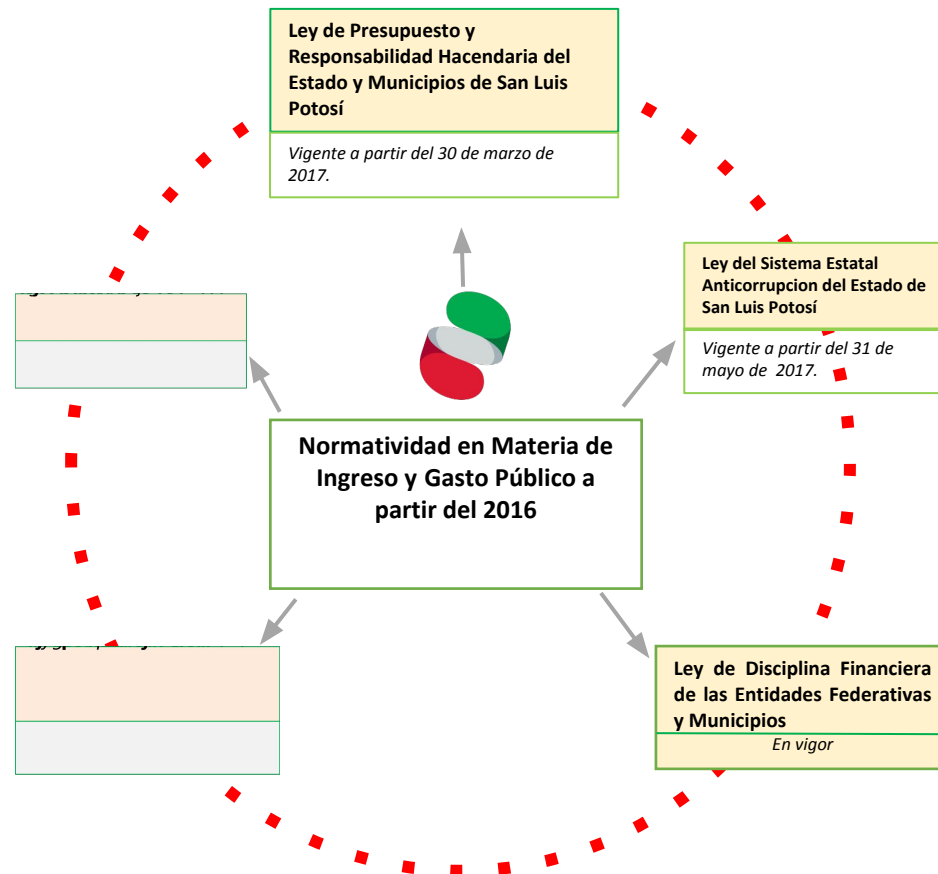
Ley de Presupuesto y Responsabilidad Hacendaria del Estado y Municipios de San Luis Potosí

Vigente a partir del 30 de marzo de 2017.

Ley del Sistema Estatal Anticorrupcion del Estado de San Luis Potosí

Vigente a partir del 31 de mayo de 2017.

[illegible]

Normatividad en Materia de Ingreso y Gasto Público a partir del 2016

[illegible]

Ley de Disciplina Financiera de las Entidades Federativas y Municipios

En vigor